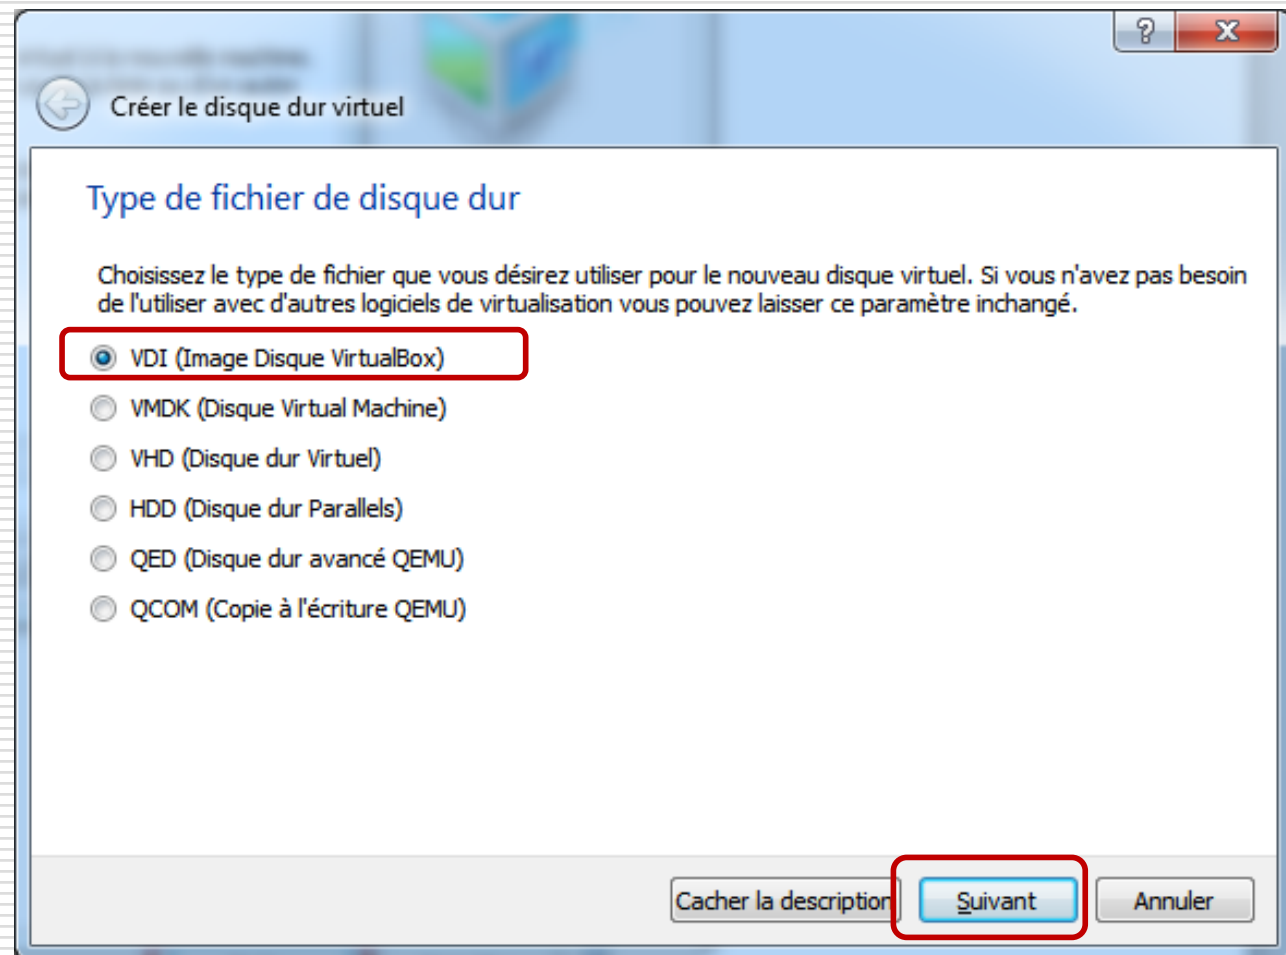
?

X

Créer le disque dur virtuel

Type de fichier de disque dur

Choisissez le type de fichier que vous désirez utiliser pour le nouveau disque virtuel. Si vous n'avez pas besoin de l'utiliser avec d'autres logiciels de virtualisation vous pouvez laisser ce paramètre inchangé.

VDI (Image Disque VirtualBox)

VMDK (Disque Virtual Machine)

VHD (Disque dur Virtuel)

HDD (Disque dur Parallels)

QED (Disque dur avancé QEMU)

QCOM (Copie à l'écriture QEMU)

Cacher la description

Suivant

Annuler